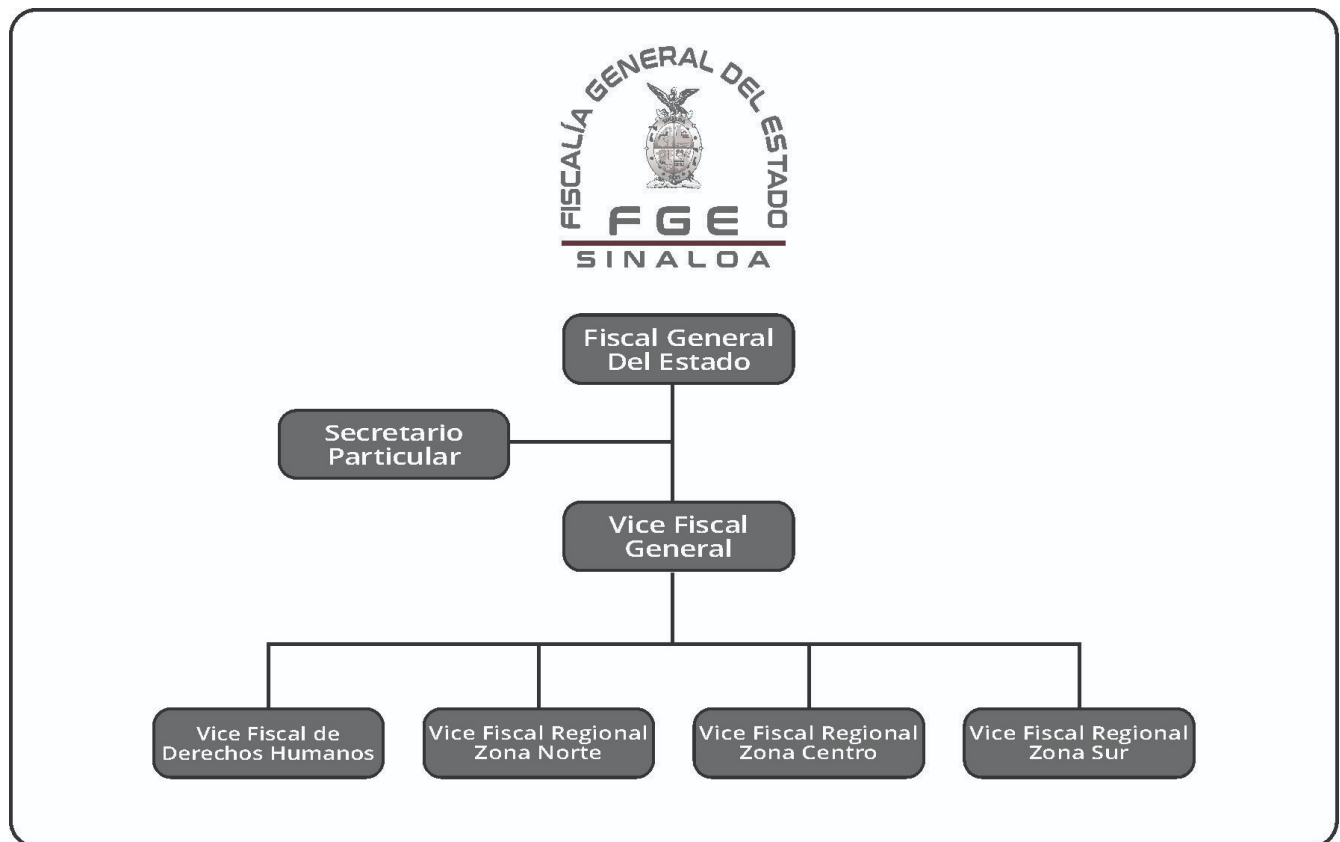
FISCALÍA GENERAL DEL ESTADO
FGE
SINALOA

Fiscal General Del Estado

Secretario Particular

Vice Fiscal General

Vice Fiscal de Derechos Humanos

Vice Fiscal Regional Zona Norte

Vice Fiscal Regional Zona Centro

Vice Fiscal Regional Zona Sur